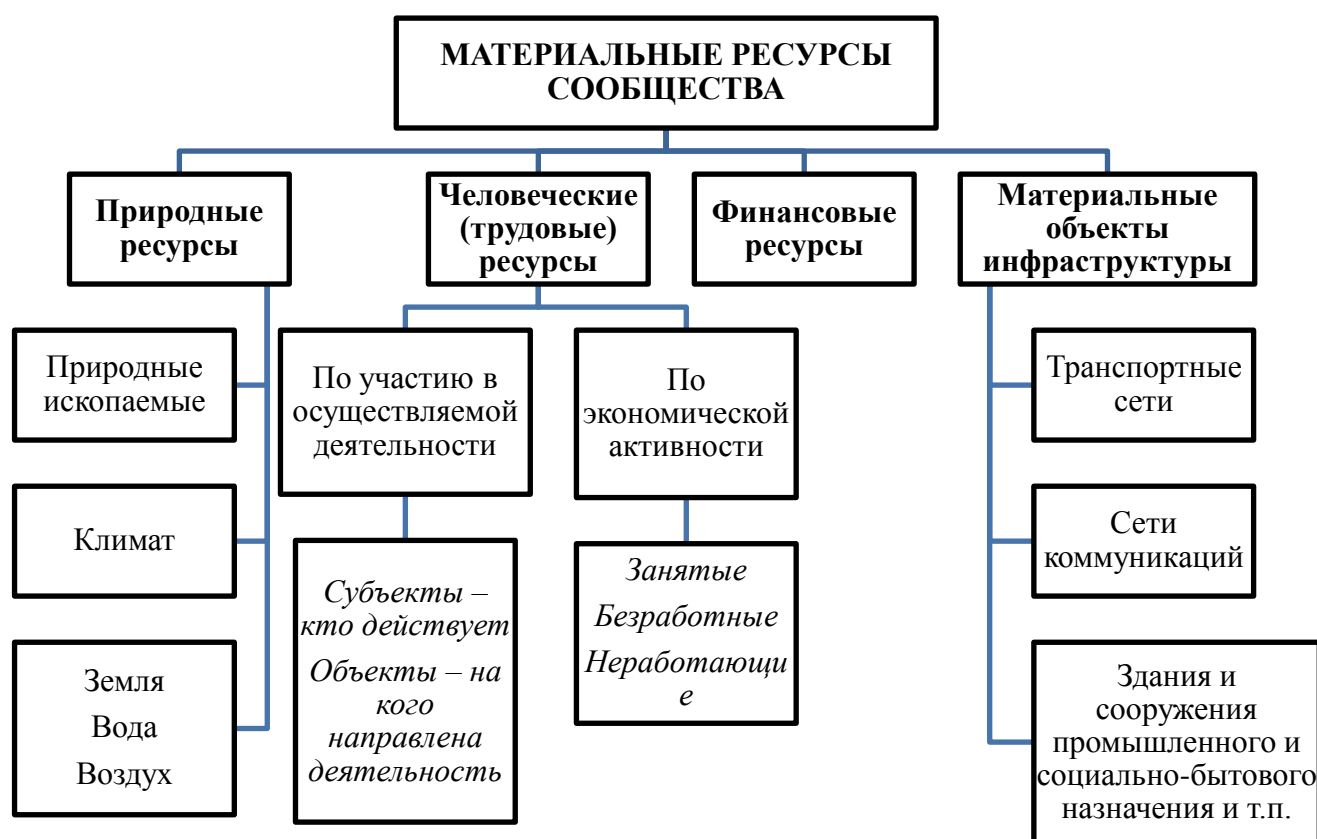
МАТЕРИАЛЬНЫЕ РЕСУРСЫ СООБЩЕСТВА

Природные ресурсы

Человеческие (трудовые) ресурсы

Финансовые ресурсы

Материальные объекты инфраструктуры

Природные ископаемые

Климат

Земля

Вода

Воздух

По участию в осуществляемой деятельности

Субъекты – кто действует

Объекты – на кого направлена деятельность

По экономической активности

Занятые

Безработные

Неработающи
е

Транспортные сети

Сети коммуникаций

Здания и сооружения промышленного и социально-бытового назначения и т.п.